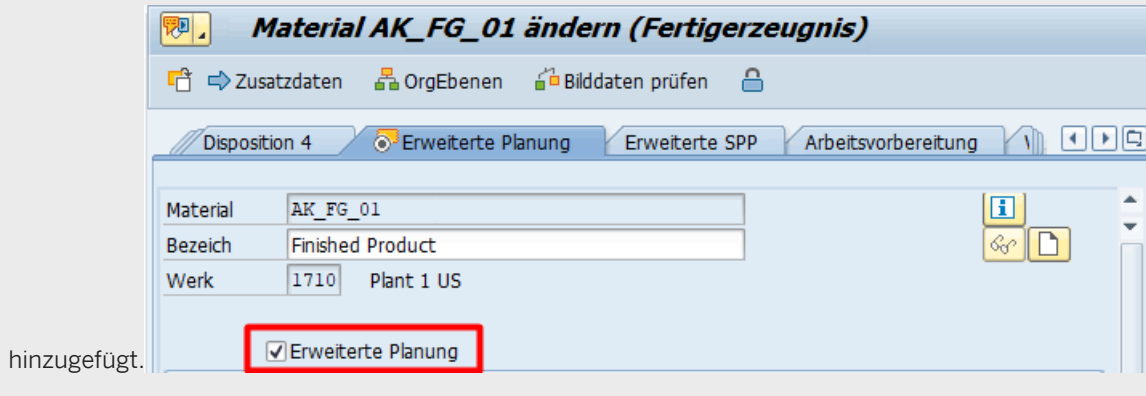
hinzugefügt.

Material AK_FG_01 ändern (Fertigerzeugnis)

Zusatzdaten OrgEbenen Bilddaten prüfen

Disposition 4 | Erweiterte Planung | Erweiterte SPP | Arbeitsvorbereitung

Material AK_FG_01
Bezeich Finished Product
Werk 1710 Plant 1 US

Erweiterte Planung